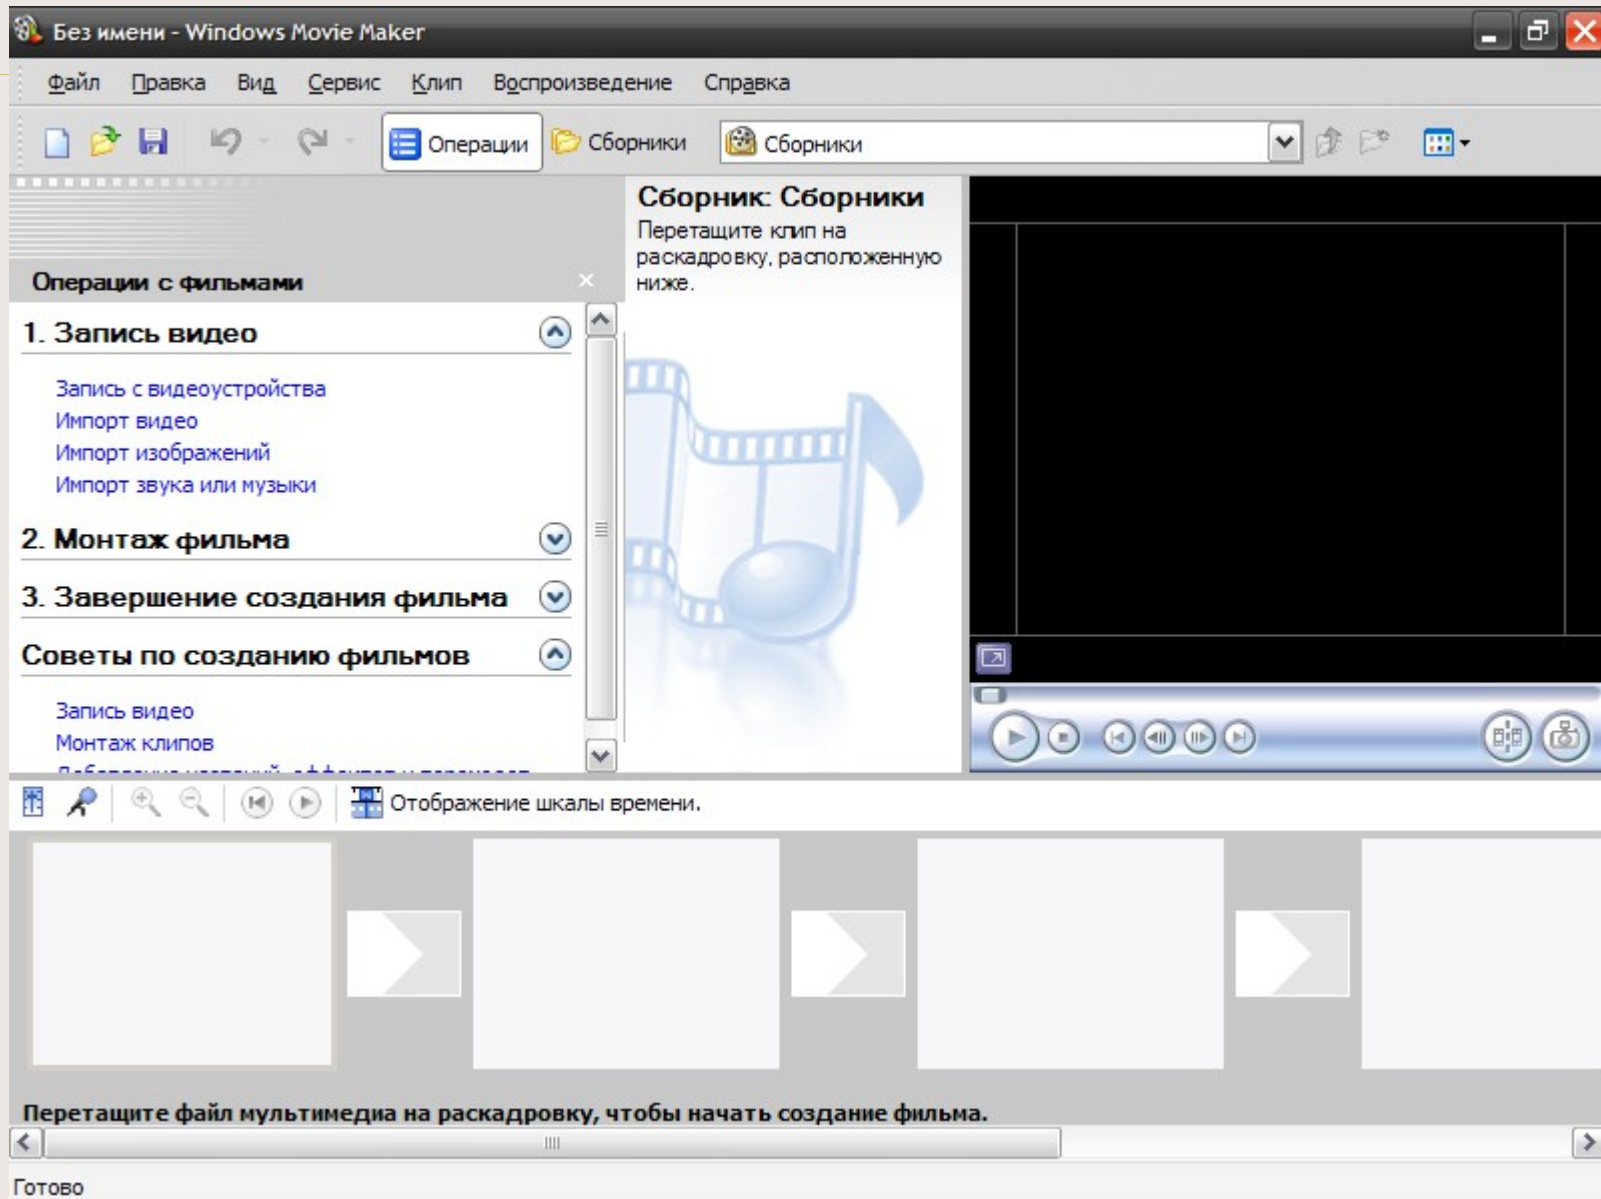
Без имени - Windows Movie Maker

Файл Правка Вид Сервис Клип Воспроизведение Справка

Операции Сборники Сборники

Сборник: Сборники
Перетащите клип на раскадровку, расположенную ниже.

Операции с фильмами

1. Запись видео
Запись с видеоустройства
Импорт видео
Импорт изображений
Импорт звука или музыки

2. Монтаж фильма

3. Завершение создания фильма

Советы по созданию фильмов
Запись видео
Монтаж клипов
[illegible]

Отображение шкалы времени.

Перетащите файл мультимедиа на раскадровку, чтобы начать создание фильма.

Готово